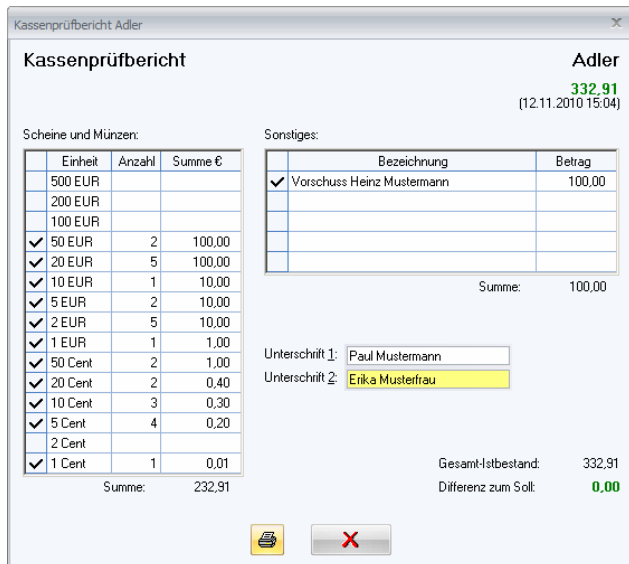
Kassenprüfbericht Adler

Kassenprüfbericht

Adler

332,91
(12.11.2010 15:04)

Scheine und Münzen:

| | Einheit | Anzahl | Summe € |
|---|---|---|---|
| | 500 EUR | | |
| | 200 EUR | | |
| | 100 EUR | | |
| ✓ | 50 EUR | 2 | 100,00 |
| ✓ | 20 EUR | 5 | 100,00 |
| ✓ | 10 EUR | 1 | 10,00 |
| ✓ | 5 EUR | 2 | 10,00 |
| ✓ | 2 EUR | 5 | 10,00 |
| ✓ | 1 EUR | 1 | 1,00 |
| ✓ | 50 Cent | 2 | 1,00 |
| ✓ | 20 Cent | 2 | 0,40 |
| ✓ | 10 Cent | 3 | 0,30 |
| ✓ | 5 Cent | 4 | 0,20 |
| | 2 Cent | | |
| ✓ | 1 Cent | 1 | 0,01 |

Summe: 232,91

Sonstiges:

| | Bezeichnung | Betrag |
|---|---|---|
| ✓ | Vorschuss Heinz Mustermann | 100,00 |
| | | |
| | | |
| | | |
| | | |

Summe: 100,00

Unterschrift 1: Paul Mustermann
Unterschrift 2: Erika Musterfrau

Gesamt-Istbestand: 332,91
Differenz zum Soll: 0,00